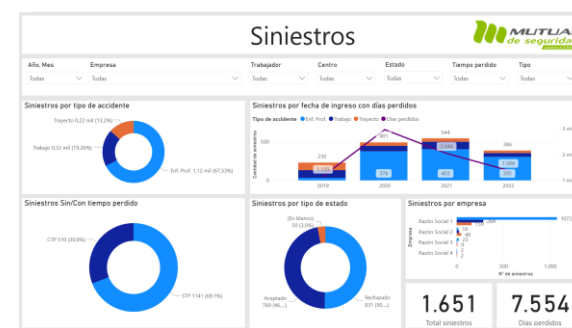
Siniestros

MUTUAL de seguridad

Año, Mes
Todas

Empresa
Todas

Trabajador
Todas

Centro
Todas

Estado
Todas

Tiempo perdido
Todas

Tipo
Todas

Siniestros por tipo de accidente

Trayecto 0,22 mil (13,2%)
Trabajo 0,32 mil (19,09%)
Enf. Prof. 1,12 mil (67,53%)

Siniestros por fecha de ingreso con días perdidos

Tipo de accidente ● Enf. Prof. ● Trabajo ● Trayecto ● Días perdidos

Cantidad de siniestros

230
451
544
386
1.133
2.069
1.286
179
370
403
305
2019
2020
2021
2022

3 mi
2 mi
1 mi

Siniestros Sin/Con tiempo perdido

CTP 510 (30,9%)
STP 1141 (69,1%)

Siniestros por tipo de estado

(En blanco) 50 (3,0%)
Aceptado 760 (46,...)
Rechazado 831 (50,...)

Siniestros por empresa

Razón Social 1
Razón Social 2
Razón Social 3
Razón Social 5
Razón Social 4

Empresa

1072
158
48
22
10
0
500
1000
Nº de siniestros

1.651
Total siniestros

7.554
Días perdidos